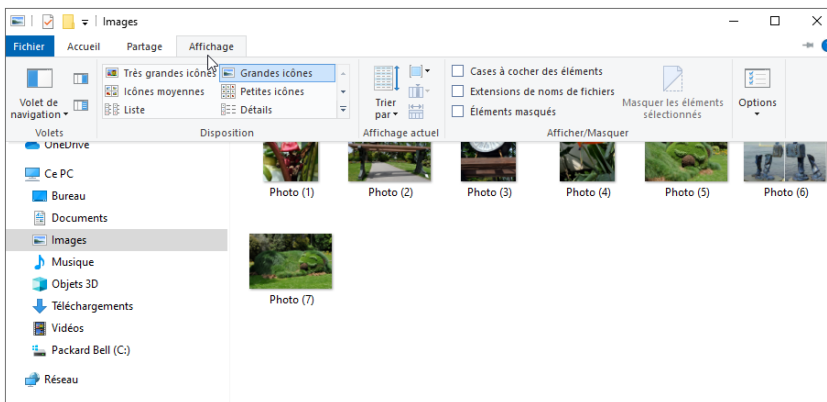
Images

Fichier Accueil Partage Affichage

Volet de navigation

Volets

Très grandes icônes
Grandes icônes
Icônes moyennes
Petites icônes
Liste
Détails

Disposition

Trier par

Affichage actuel

Cases à cocher des éléments
Extensions de noms de fichiers
Éléments masqués

Masquer les éléments sélectionnés

Options

Afficher/Masquer

OneDrive
Ce PC
Bureau
Documents
Images
Musique
Objets 3D
Téléchargements
Vidéos
Packard Bell (C:)
Réseau

Photo (1)
Photo (2)
Photo (3)
Photo (4)
Photo (5)
Photo (6)
Photo (7)